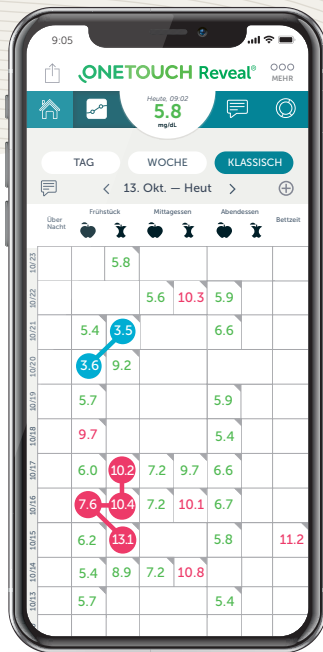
9:05

ONETOUCH Reveal®

MEHR

Heute, 09:02
5.8
mg/dL

TAG | WOCHE | KLASSISCH

< 13. Okt. — Heut >

| | Über Nacht | Frühstück vor | Frühstück nach | Mittagessen vor | Mittagessen nach | Abendessen vor | Abendessen nach | Bettzeit |
|---|---|---|---|---|---|---|---|---|
| 10/23 | | | 5.8 | | | | | |
| 10/22 | | | | 5.6 | 10.3 | 5.9 | | |
| 10/21 | | 5.4 | 3.5 | | | 6.6 | | |
| 10/20 | | 3.6 | 9.2 | | | | | |
| 10/19 | | 5.7 | | | | 5.9 | | |
| 10/18 | | 9.7 | | | | 5.4 | | |
| 10/17 | | 6.0 | 10.2 | 7.2 | 9.7 | 6.6 | | |
| 10/16 | | 7.6 | 10.4 | 7.2 | 10.1 | 6.7 | | |
| 10/15 | | 6.2 | 13.1 | | | 5.8 | | 11.2 |
| 10/14 | | 5.4 | 8.9 | 7.2 | 10.8 | | | |
| 10/13 | | 5.7 | | | | 5.4 | | |